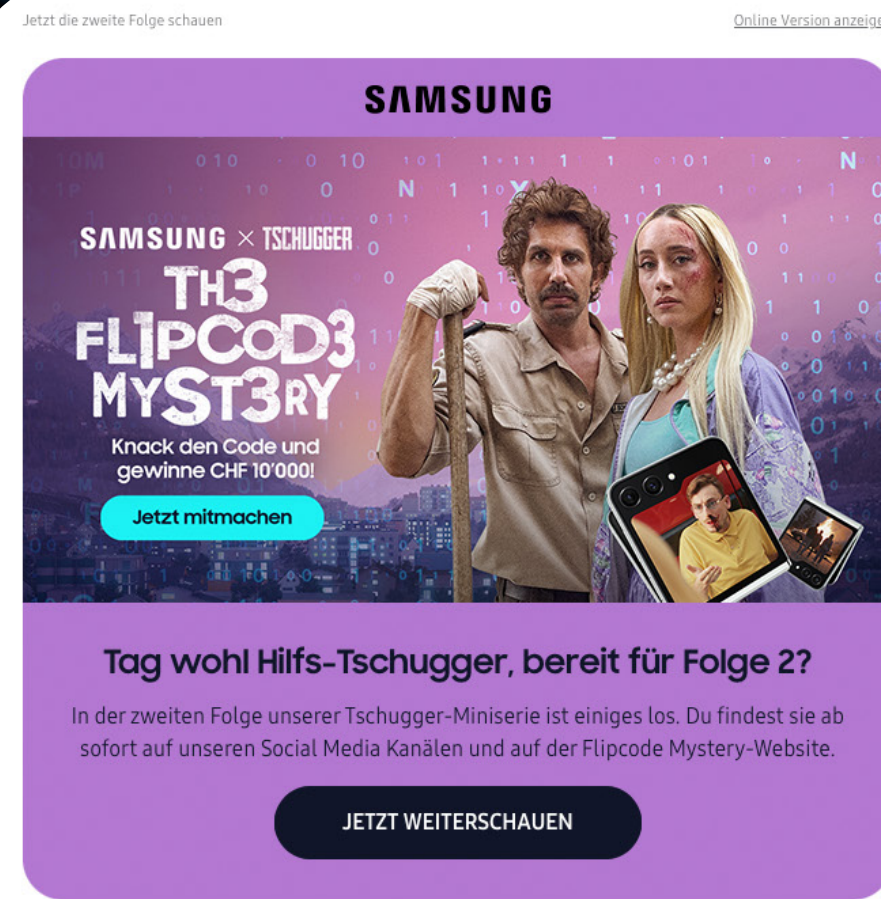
Jetzt die zweite Folge schauen

Online Version anzeig

SAMSUNG

SAMSUNG × TSCHUGGER

TH3 FL1PCOD3 MYST3RY

Knack den Code und gewinne CHF 10'000!

Jetzt mitmachen

Tag wohl Hilfs-Tschugger, bereit für Folge 2?

In der zweiten Folge unserer Tschugger-Miniserie ist einiges los. Du findest sie ab sofort auf unseren Social Media Kanälen und auf der Flipcode Mystery-Website.

JETZT WEITERSCHAUEN